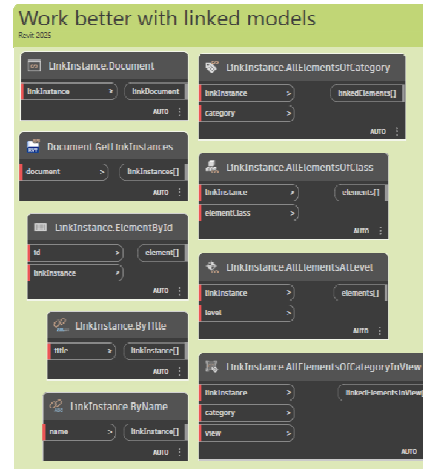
Work better with linked models
Revit 2025

LinkInstance.Document
linkInstance >
linkDocument
AUTO

Document.GetLinkInstances
document >
linkInstances[]
AUTO

LinkInstance.ElementById
id >
element[]
linkInstance >
AUTO

LinkInstance.ByTitle
title >
linkInstance[]
AUTO

LinkInstance.ByName
name >
linkInstance[]
AUTO

LinkInstance.AllElementsOfCategory
linkInstance >
linkedElements[]
category >
AUTO

LinkInstance.AllElementsOfClass
linkInstance >
elements[]
elementClass >
AUTO

LinkInstance.AllElementsAtLevel
linkInstance >
elements[]
level >
AUTO

LinkInstance.AllElementsOfCategoryInView
linkInstance >
linkedElementsInView[]
category >
view >
AUTO